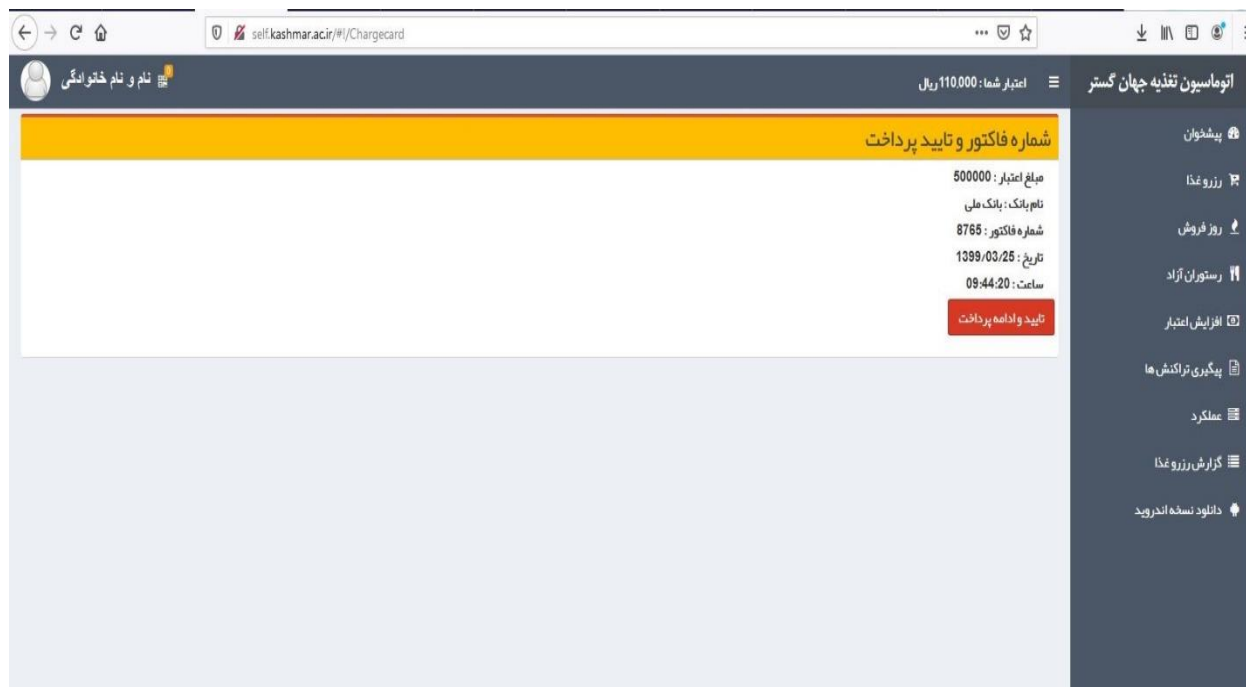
self.kashmar.ac.ir/#!/Chargecard

نام و نام خانوادگی

اعتبار شما : 110,000 ریال

اتوماسیون تغذیه جهان گستر

شماره فاکتور و تایید پرداخت

مبلغ اعتبار : 500000
نام بانک : بانک ملی
شماره فاکتور : 8765
تاریخ : 1399/03/25
ساعت : 09:44:20

تایید و ادامه پرداخت

پیشخوان
رزرو غذا
روز فروش
رستوران آزاد
افزایش اعتبار
پیگیری تراکنش ها
عملکرد
گزارش رزرو غذا
دانلود نسخه اندروید